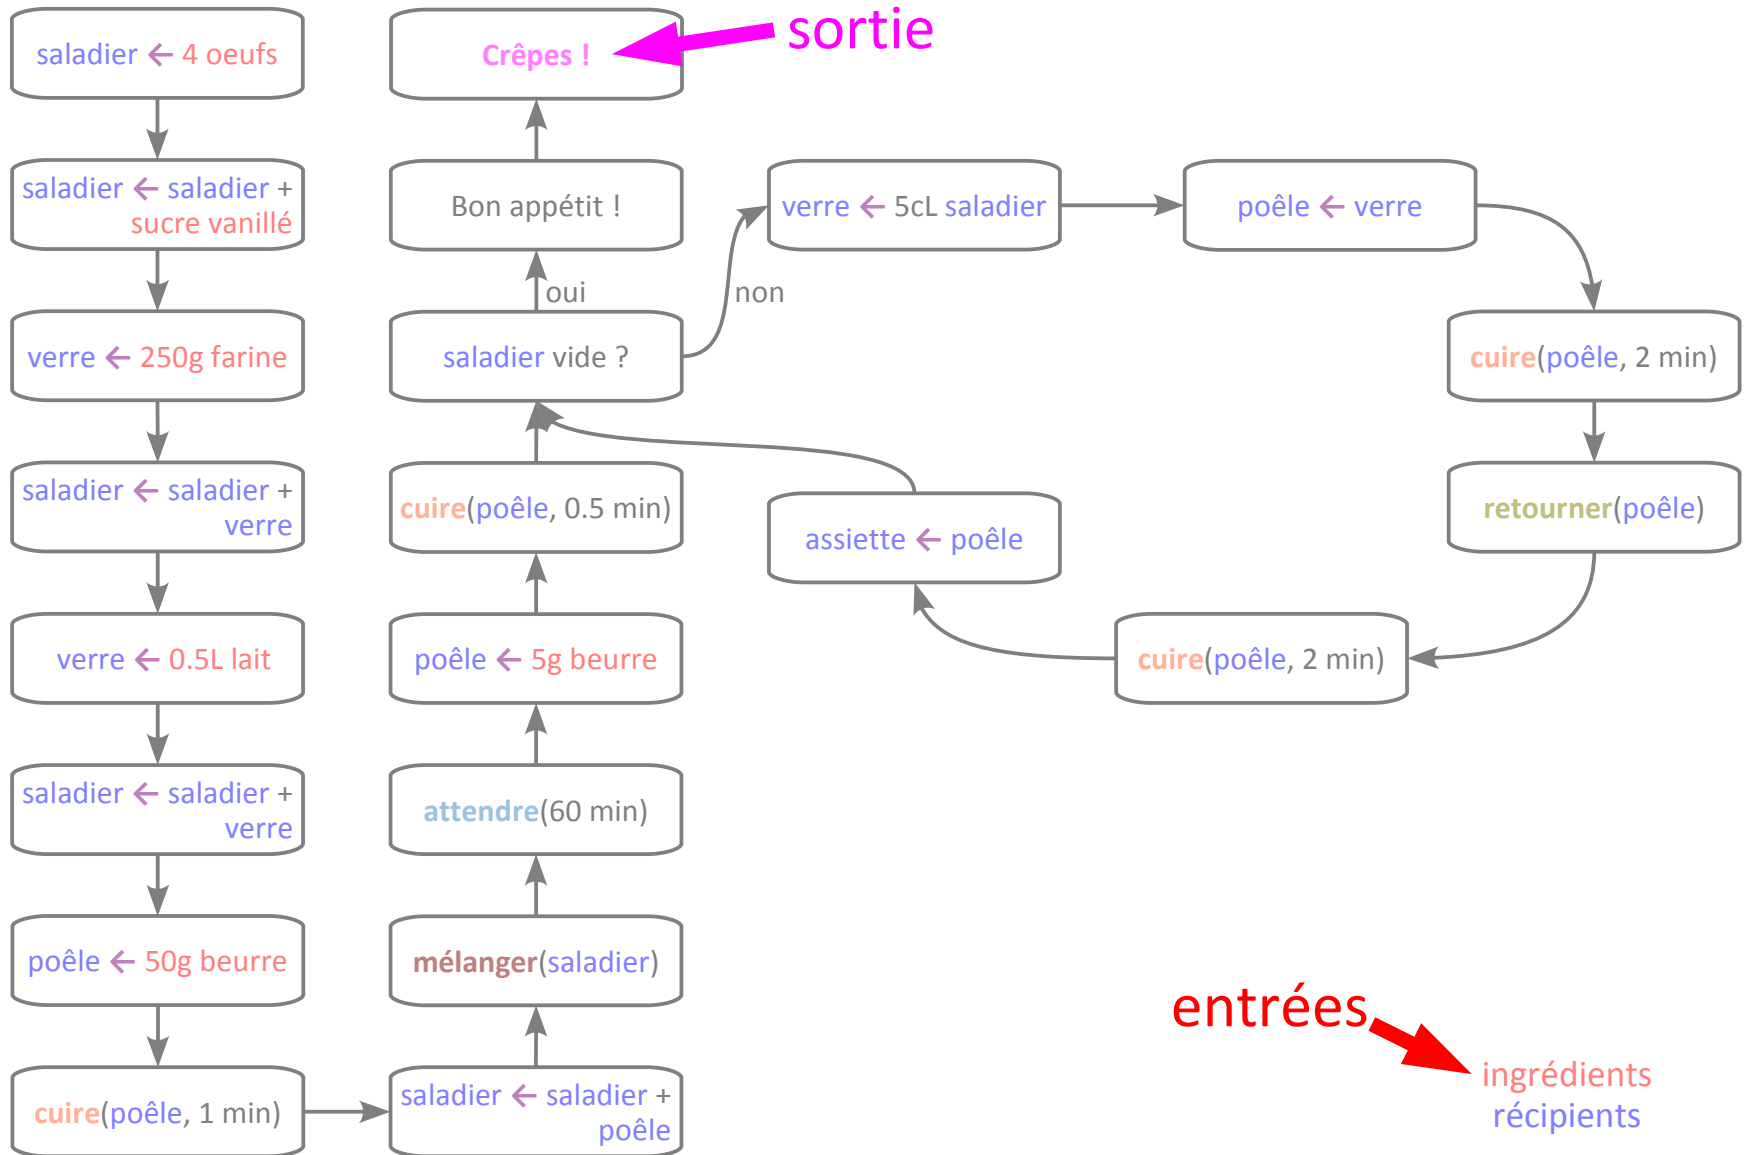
saladier ← 4 oeufs

saladier ← saladier + sucre vanillé

verre ← 250g farine

saladier ← saladier + verre

verre ← 0.5L lait

saladier ← saladier + verre

poêle ← 50g beurre

cuire(poêle, 1 min)

saladier ← saladier + poêle

mélanger(saladier)

attendre(60 min)

poêle ← 5g beurre

cuire(poêle, 0.5 min)

saladier vide ?

oui

non

Bon appétit !

Crêpes !

sortie

verre ← 5cL saladier

poêle ← verre

cuire(poêle, 2 min)

retourner(poêle)

cuire(poêle, 2 min)

assiette ← poêle

entrées

ingrédients
récipients